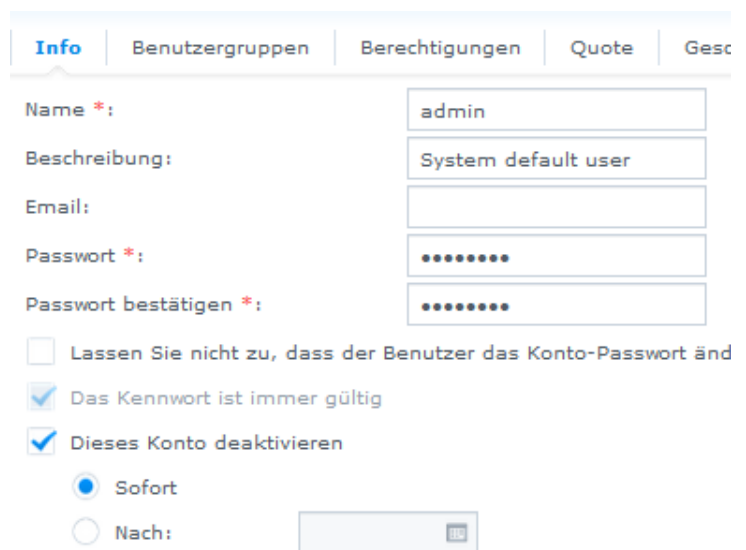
Info | Benutzergruppen | Berechtigungen | Quote | Gesc

Name *: admin

Beschreibung: System default user

Email:

Passwort *: ••••••••

Passwort bestätigen *: ••••••••

Lassen Sie nicht zu, dass der Benutzer das Konto-Passwort änd

Das Kennwort ist immer gültig

Dieses Konto deaktivieren

Sofort

Nach: